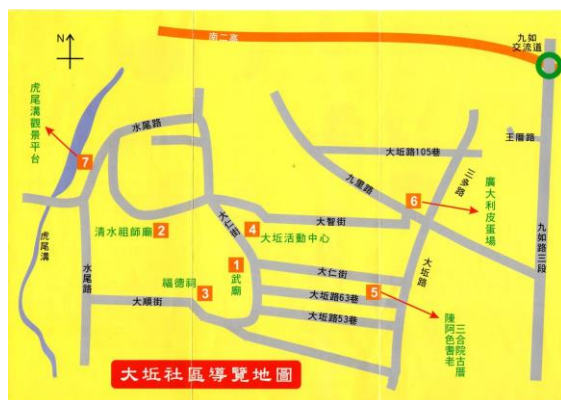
N

南二高

九如交流道

虎尾溝觀景平台

7

水尾路

大垃路105巷

王爺路

九里路

三多路

6

廣大利皮蛋場

清水祖師廟 2

大仁路

4 大垃活動中心

大智街

九如路三段

虎尾溝

水尾路

1 武廟

大仁街

大垃路

福德祠 3

大順街

5

大垃路63巷

大垃路53巷

陳阿色書老

三合院古厝

大垃社區導覽地圖